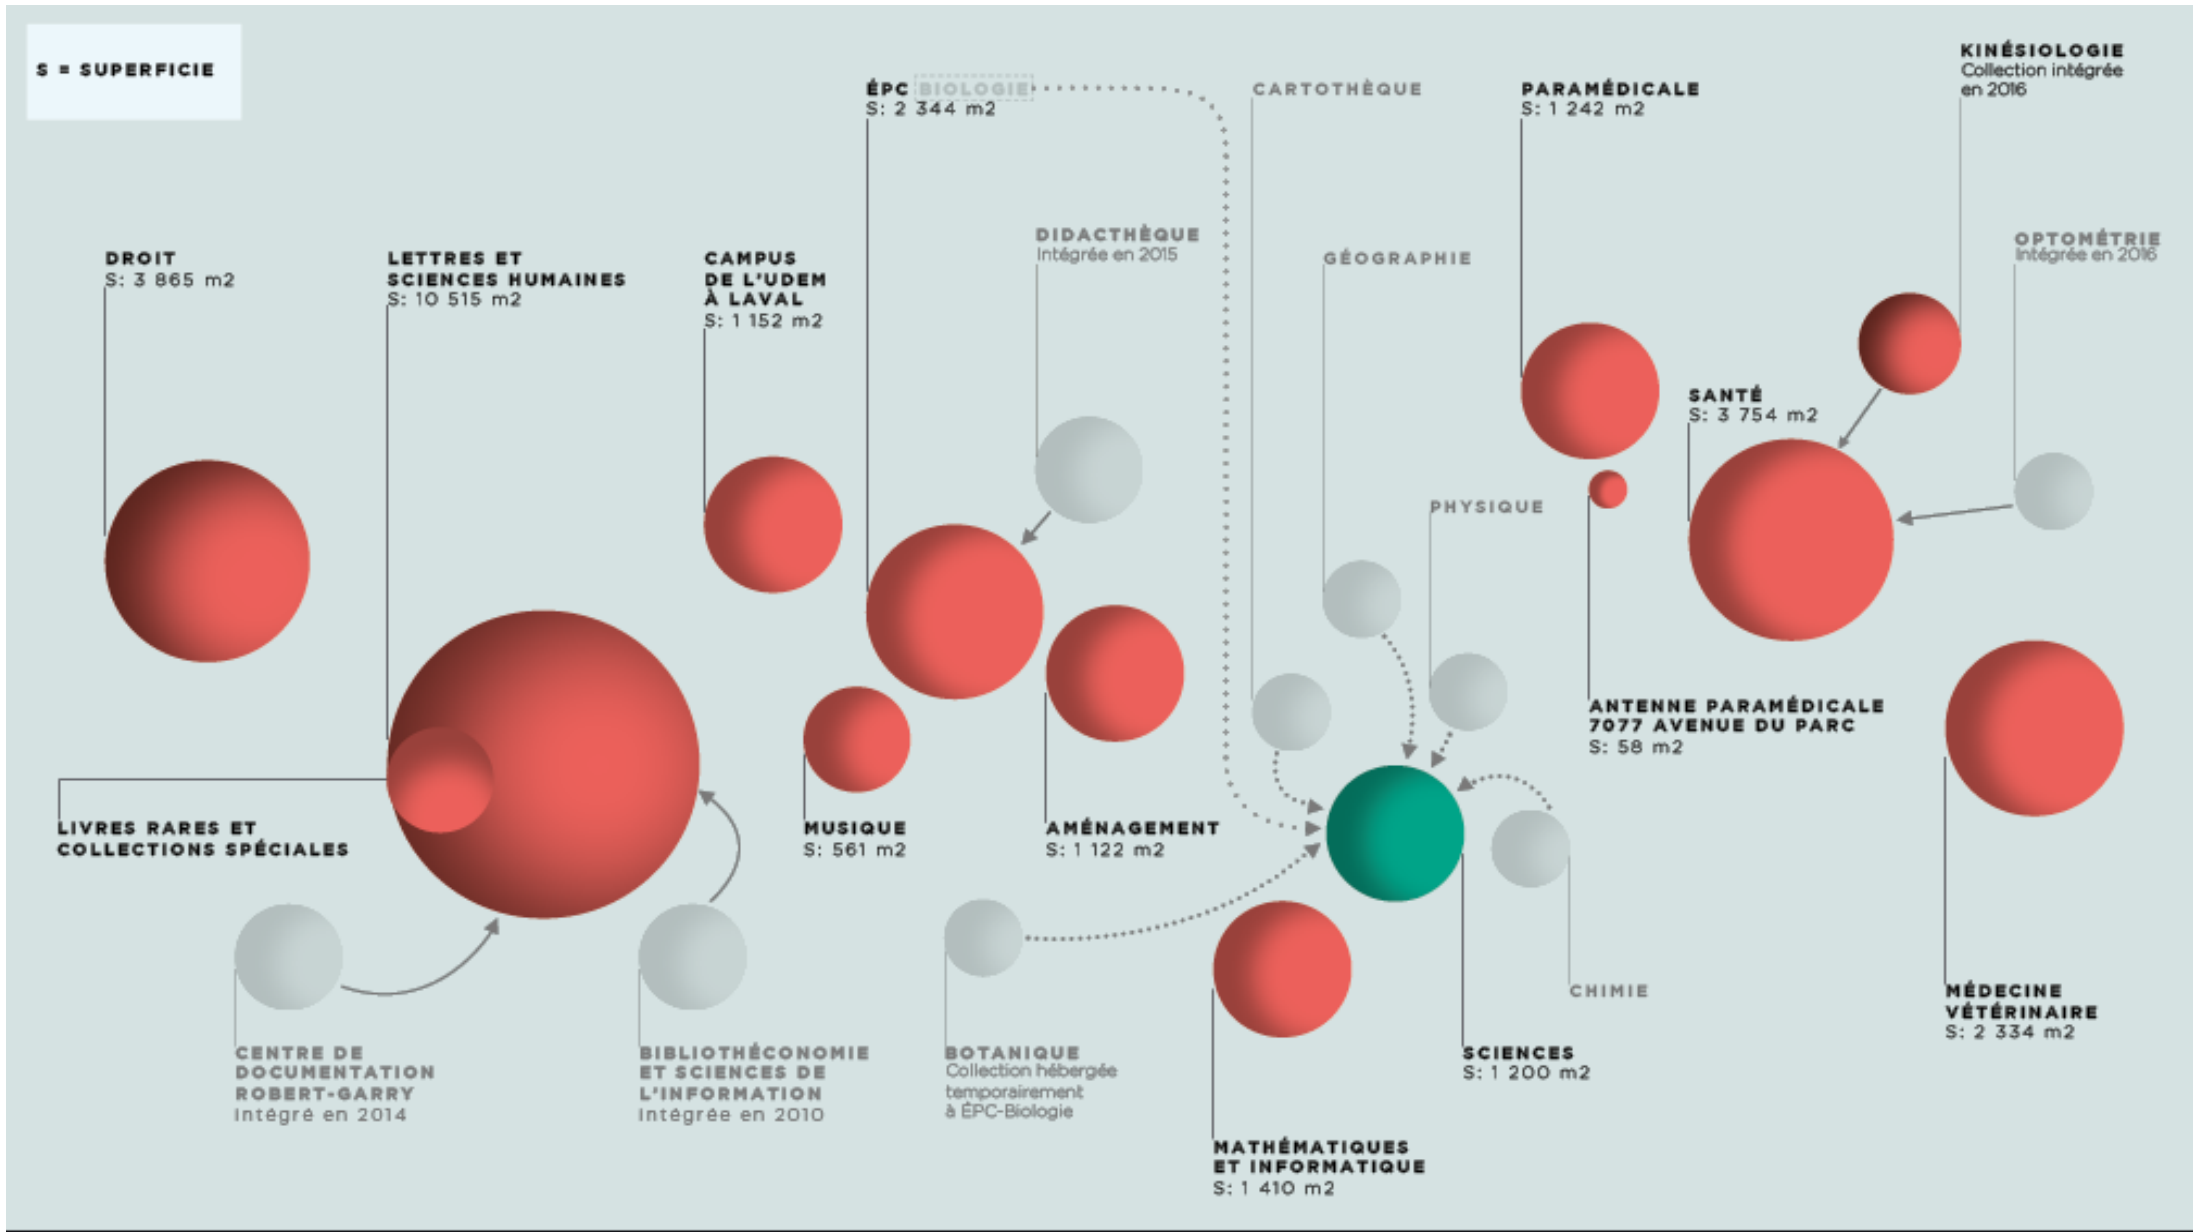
S = SUPERFICIE

ÉPC BIOLOGIE
S: 2 344 m2

CARTOTHÈQUE

PARAMÉDICALE
S: 1 242 m2

KINÉSIOLOGIE
Collection intégrée en 2016

DIDACTHÈQUE
Intégrée en 2015

GÉOGRAPHIE

OPTOMÉTRIE
Intégrée en 2016

DROIT
S: 3 865 m2

LETTRES ET SCIENCES HUMAINES
S: 10 515 m2

CAMPUS DE L'UDEM À LAVAL
S: 1 152 m2

SANTÉ
S: 3 754 m2

PHYSIQUE

ANTENNE PARAMÉDICALE
7077 AVENUE DU PARC
S: 58 m2

LIVRES RARES ET COLLECTIONS SPÉCIALES

MUSIQUE
S: 561 m2

AMÉNAGEMENT
S: 1 122 m2

CHIMIE

MÉDECINE VÉTÉRINAIRE
S: 2 334 m2

CENTRE DE DOCUMENTATION ROBERT-GARRY
Intégré en 2014

BIBLIOTHÉCONOMIE ET SCIENCES DE L'INFORMATION
Intégrée en 2010

BOTANIQUE
Collection hébergée temporairement à ÉPC-Biologie

SCIENCES
S: 1 200 m2

MATHÉMATIQUES ET INFORMATIQUE
S: 1 410 m2